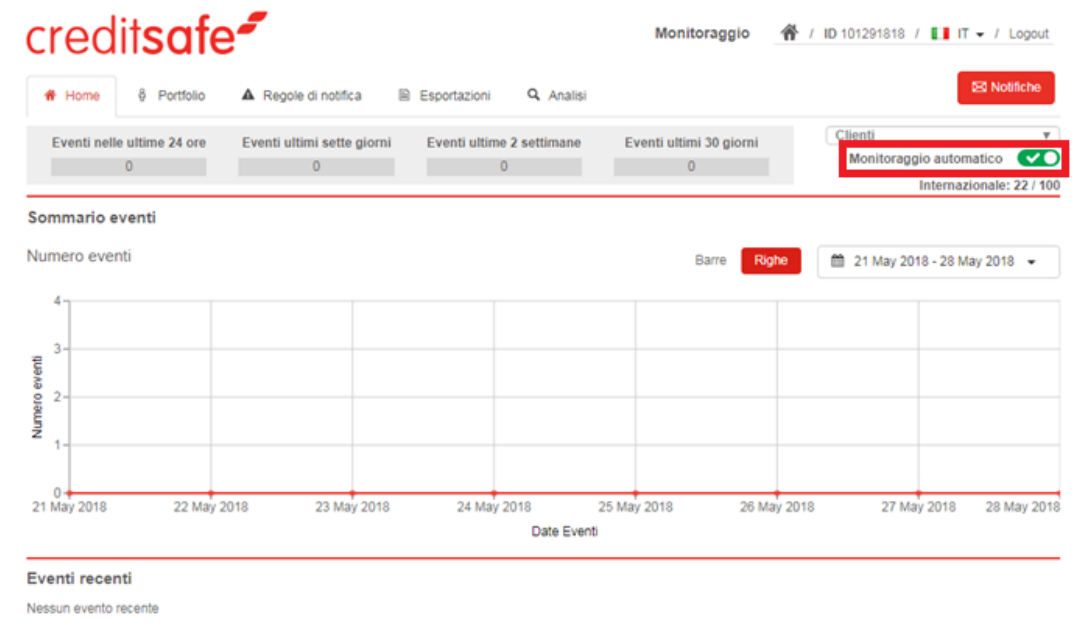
creditsafe

Monitoraggio / ID 101291818 / IT / Logout

Home Portfolio Regole di notifica Esportazioni Analisi

Notifiche

| Eventi nelle ultime 24 ore | Eventi ultimi sette giorni | Eventi ultime 2 settimane | Eventi ultimi 30 giorni |
|---|---|---|---|
| 0 | 0 | 0 | 0 |

Clienti

Monitoraggio automatico

Internazionale: 22 / 100

Sommario eventi

Numero eventi

Barre Righe

21 May 2018 - 28 May 2018

4
3
2
1
0

Numero eventi

21 May 2018 22 May 2018 23 May 2018 24 May 2018 25 May 2018 26 May 2018 27 May 2018 28 May 2018

Date Eventi

Eventi recenti

Nessun evento recente